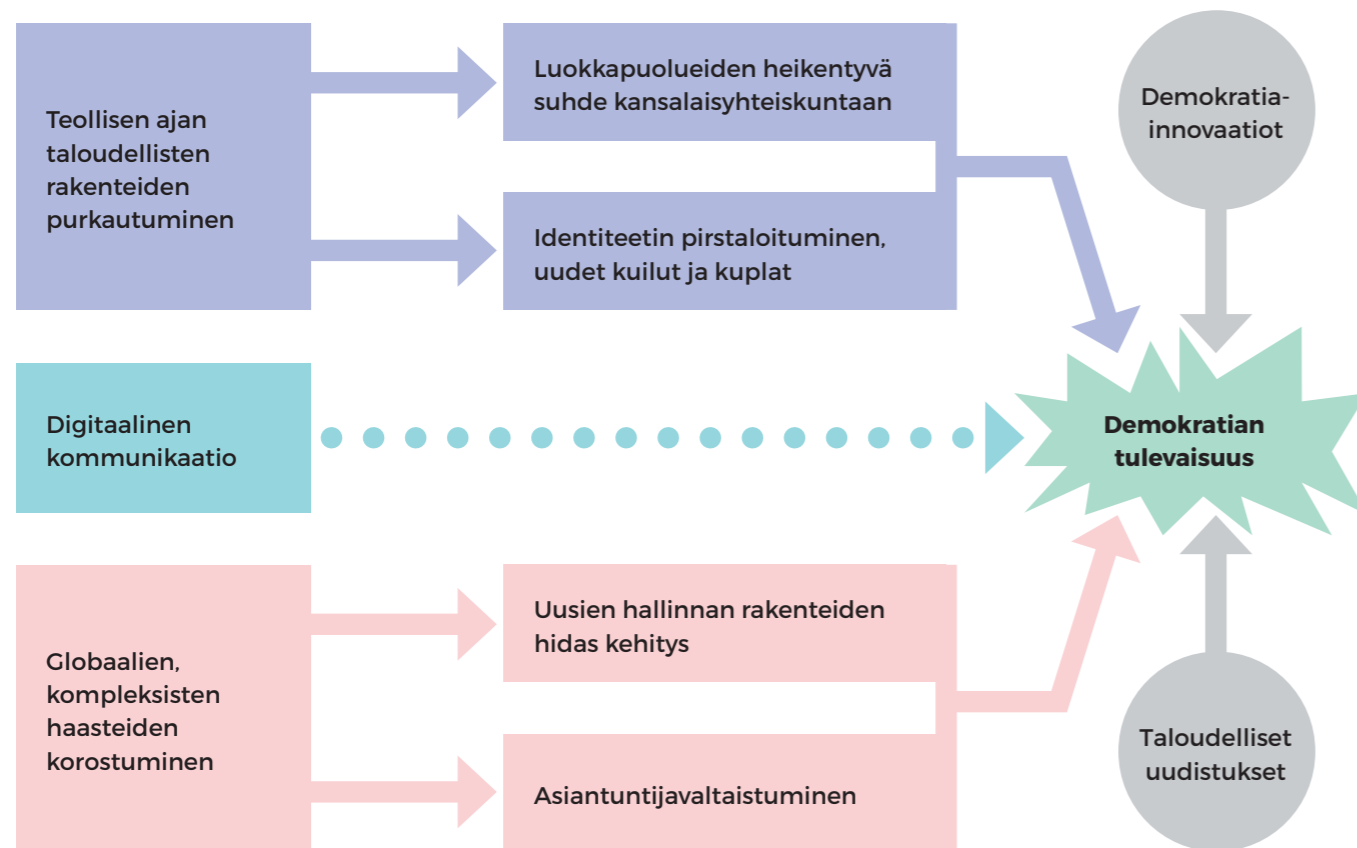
Teollisen ajan taloudellisten rakenteiden purkautuminen

Luokkapuolueiden heikentyvä suhde kansalaisyhteiskuntaan

Identiteetin pirstaloituminen, uudet kuilut ja kuplat

Demokratia-innovaatiot

Digitaalinen kommunikaatio

Demokratian tulevaisuus

Globaalien, kompleksisten haasteiden korostuminen

Uusien hallinnan rakenteiden hidas kehitys

Asiantuntijavaltaistuminen

Taloudelliset uudistukset